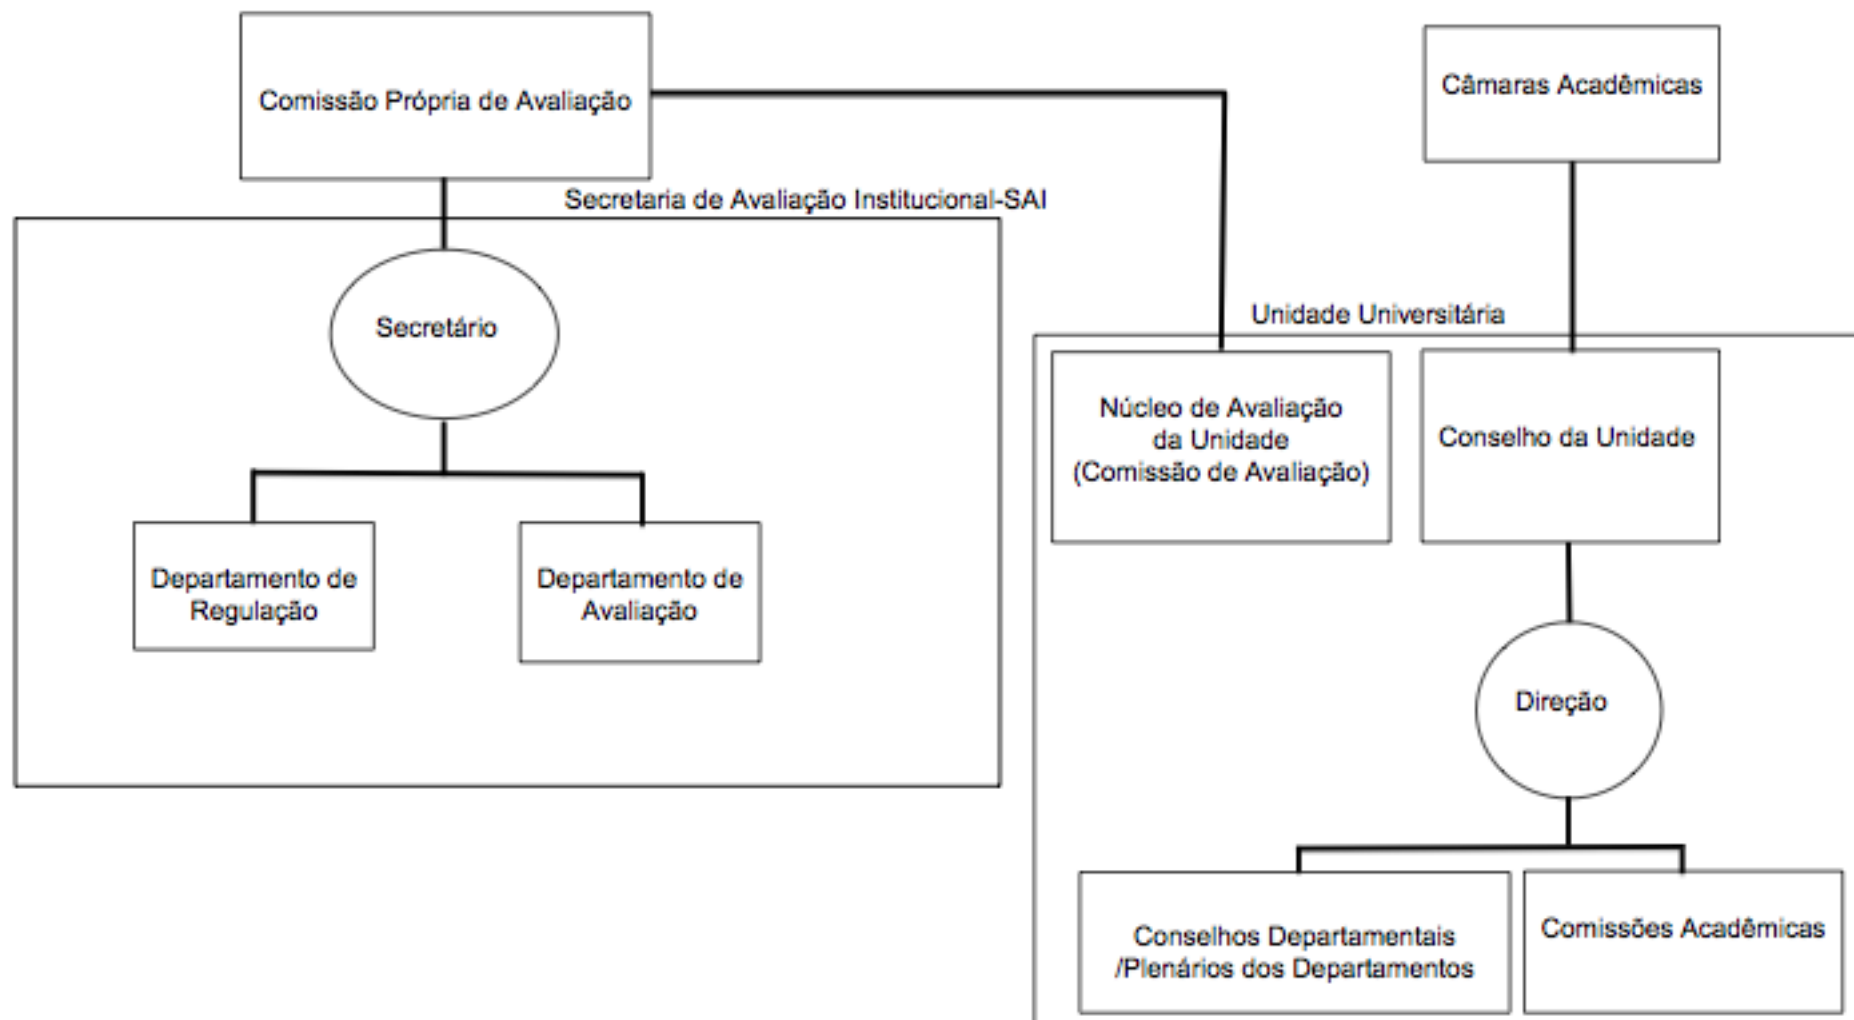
Comissão Própria de Avaliação

Câmaras Acadêmicas

Secretaria de Avaliação Institucional-SAI

Secretário

Departamento de Regulação

Departamento de Avaliação

Unidade Universitária

Núcleo de Avaliação da Unidade (Comissão de Avaliação)

Conselho da Unidade

Direção

Conselhos Departamentais /Plenários dos Departamentos

Comissões Acadêmicas